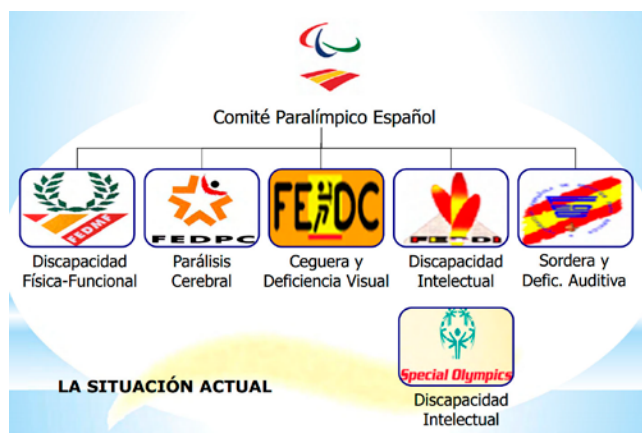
Comité Paralímpico Español

FEDMF
Discapacidad Física-Funcional

FEDPC
Parálisis Cerebral

FEDC
Ceguera y Deficiencia Visual

FEDDI
Discapacidad Intelectual

Sordera y Defic. Auditiva

Special Olympics
Discapacidad Intelectual

LA SITUACIÓN ACTUAL